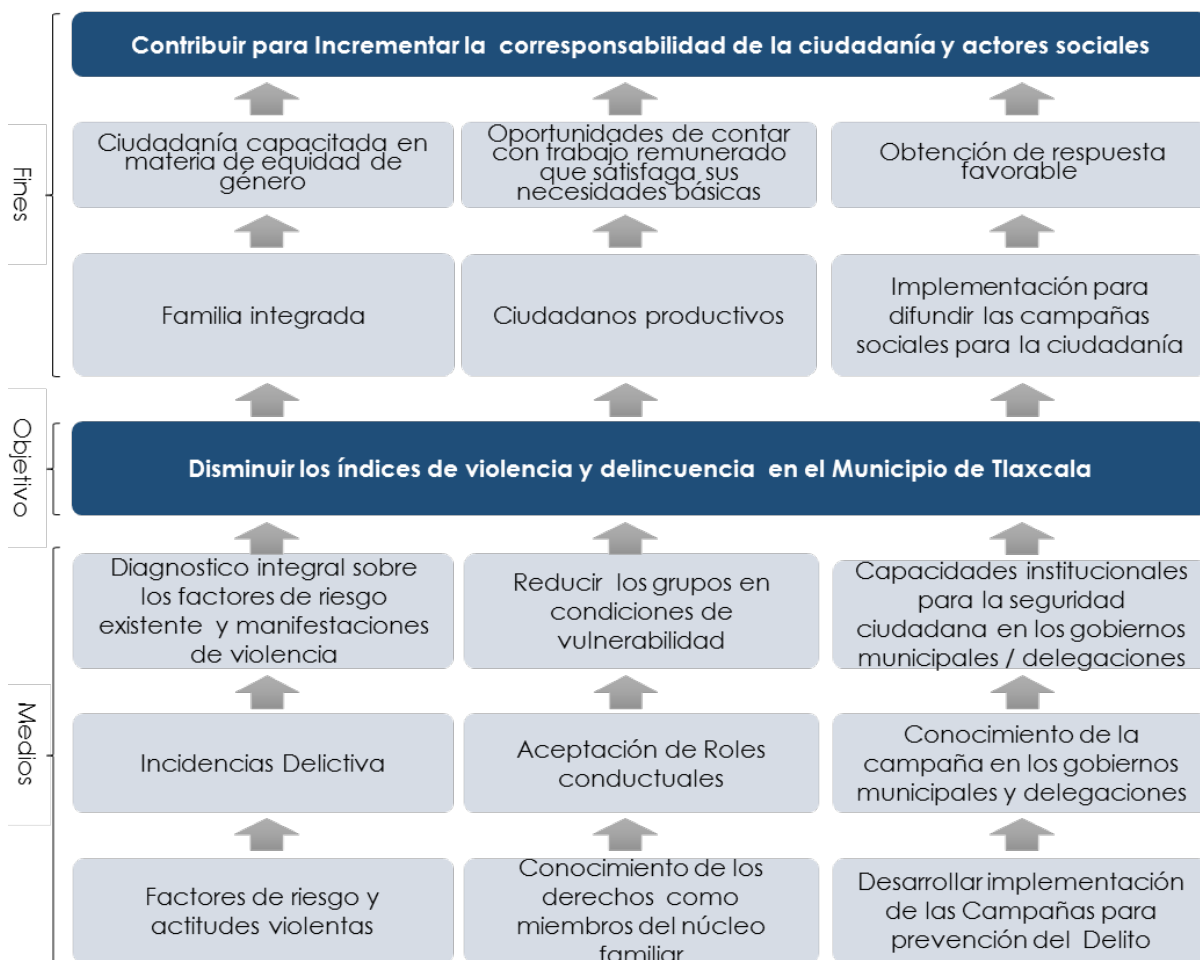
Fines

Contribuir para Incrementar la corresponsabilidad de la ciudadanía y actores sociales

Ciudadanía capacitada en materia de equidad de género

Oportunidades de contar con trabajo remunerado que satisfaga sus necesidades básicas

Obtención de respuesta favorable

Familia integrada

Ciudadanos productivos

Implementación para difundir las campañas sociales para la ciudadanía

Objetivo

Disminuir los índices de violencia y delincuencia en el Municipio de Tlaxcala

Medios

Diagnostico integral sobre los factores de riesgo existente y manifestaciones de violencia

Reducir los grupos en condiciones de vulnerabilidad

Capacidades institucionales para la seguridad ciudadana en los gobiernos municipales / delegaciones

Incidencias Delictiva

Aceptación de Roles conductuales

Conocimiento de la campaña en los gobiernos municipales y delegaciones

Factores de riesgo y actitudes violentas

Conocimiento de los derechos como miembros del núcleo familiar

Desarrollar implementación de las Campañas para prevención del Delito